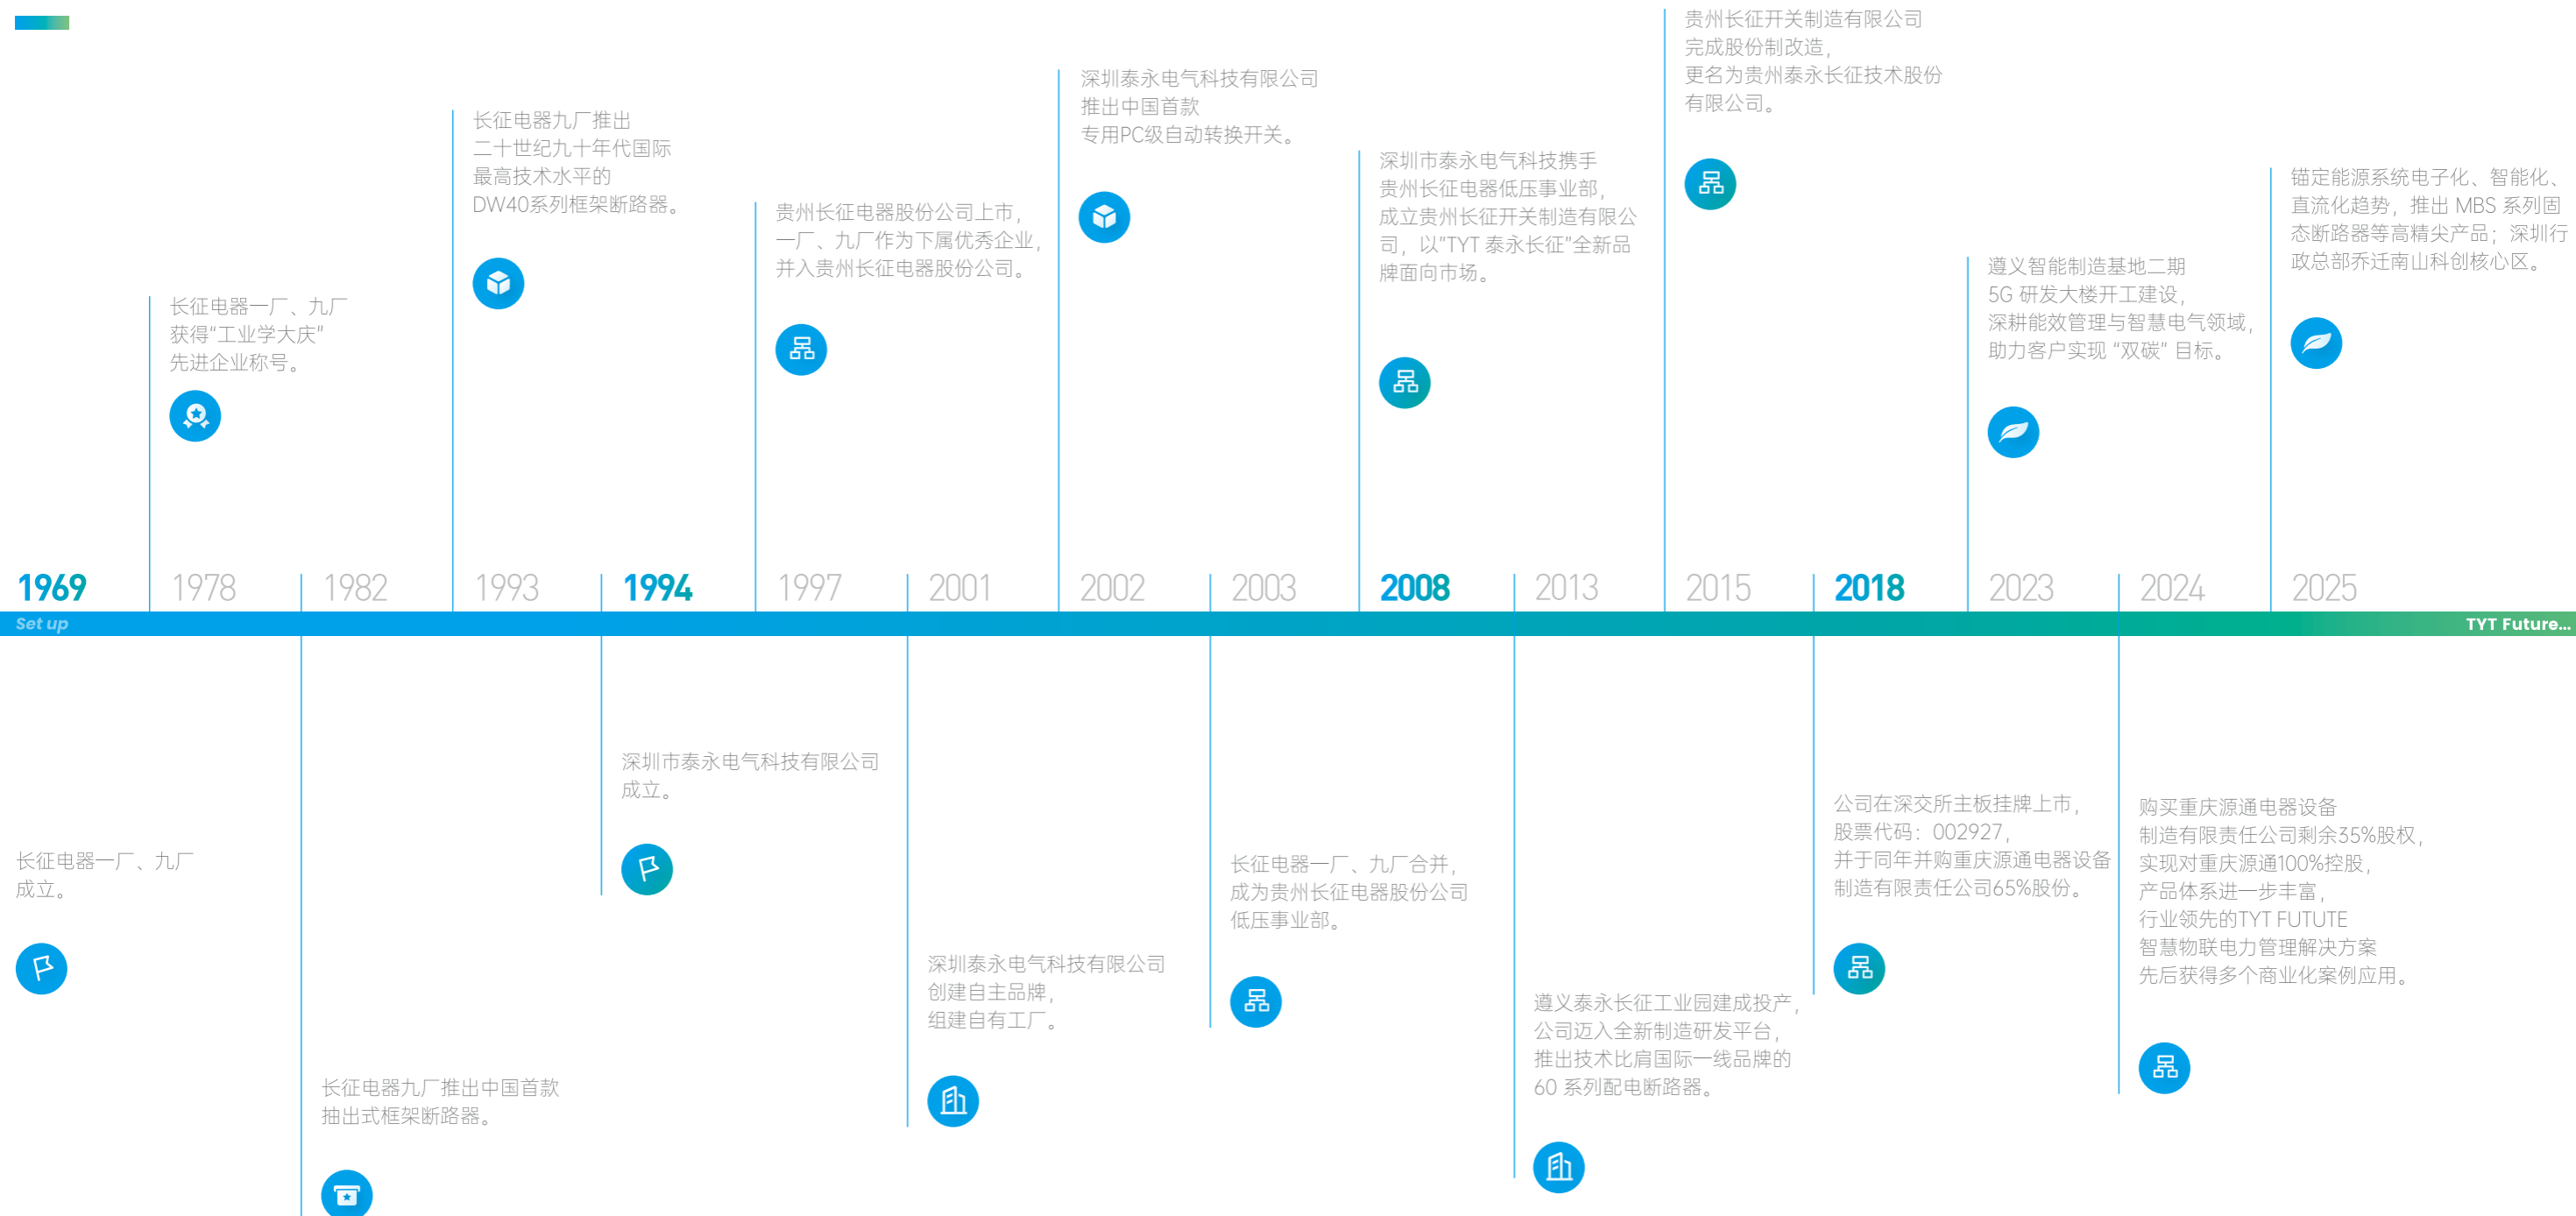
贵州长征开关制造有限公司完成股份制改造，更名为贵州泰永长征技术股份有限公司。

深圳泰永电气科技有限公司推出中国首款专用PC级自动转换开关。

长征电器九厂推出二十世纪九十年代国际最高技术水平的DW40系列框架断路器。

深圳市泰永电气科技携手贵州长征电器低压事业部，成立贵州长征开关制造有限公司，以"TYT 泰永长征"全新品牌面向市场。

锚定能源系统电子化、智能化、直流化趋势，推出 MBS 系列固态断路器等高精尖产品；深圳行政总部乔迁南山科创核心区。

贵州长征电器股份公司上市，一厂、九厂作为下属优秀企业，并入贵州长征电器股份公司。

遵义智能制造基地二期 5G 研发大楼开工建设，深耕能效管理与智慧电气领域，助力客户实现 "双碳" 目标。

长征电器一厂、九厂获得"工业学大庆"先进企业称号。

1969 1978 1982 1993 1994 1997 2001 2002 2003 2008 2013 2015 2018 2023 2024 2025

Set up

TYT Future...

深圳市泰永电气科技有限公司成立。

公司在深交所主板挂牌上市，股票代码：002927，并于同年并购重庆源通电器设备制造有限责任公司65%股份。

购买重庆源通电器设备制造有限责任公司剩余35%股权，实现对重庆源通100%控股，产品体系进一步丰富，行业领先的TYT FUTUTE智慧物联电力管理解决方案先后获得多个商业化案例应用。

长征电器一厂、九厂成立。

长征电器一厂、九厂合并，成为贵州长征电器股份公司低压事业部。

深圳泰永电气科技有限公司创建自主品牌，组建自有工厂。

遵义泰永长征工业园建成投产，公司迈入全新制造研发平台，推出技术比肩国际一线品牌的60 系列配电断路器。

长征电器九厂推出中国首款抽出式框架断路器。